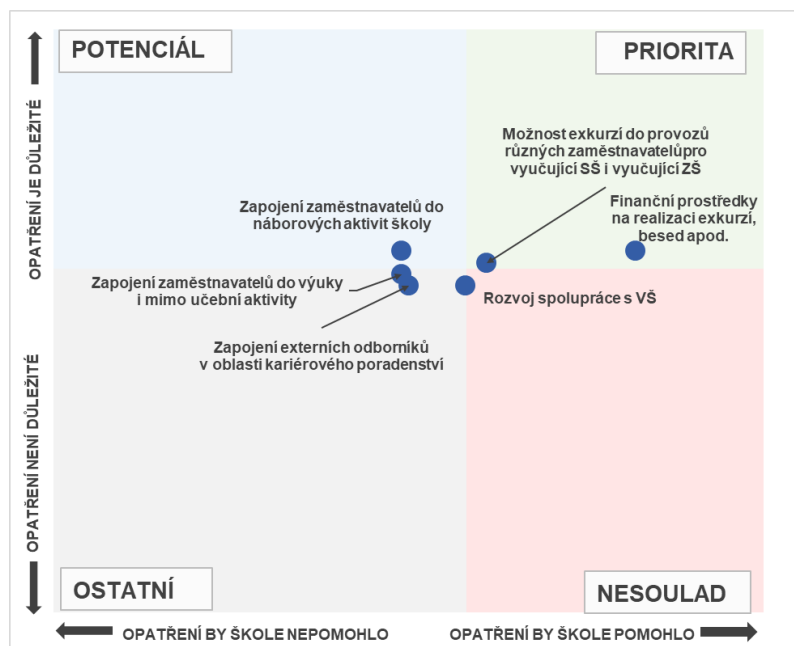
POTENCIÁL

PRIORITA

OPATŘENÍ JE DŮLEŽITÉ

Možnost exkurzí do provozů různých zaměstnavatelůpro vyučující SŠ i vyučující ZŠ

Zapojení zaměstnavatelů do náborových aktivit školy

Finanční prostředky na realizaci exkurzí, besed apod.

Zapojení zaměstnavatelů do výuky i mimo učební aktivity

Rozvoj spolupráce s VŠ

Zapojení externích odborníků v oblasti kariérového poradenství

OPATŘENÍ NENÍ DŮLEŽITÉ

OSTATNÍ

NESOULAD

OPATŘENÍ BY ŠKOLE NEPOMOHLO

OPATŘENÍ BY ŠKOLE POMOHLO